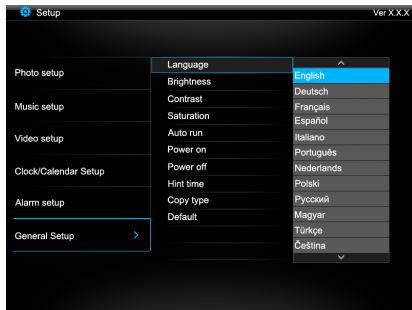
Setup
Ver X.X.X

Photo setup
Music setup
Video setup
Clock/Calendar Setup
Alarm setup
General Setup

Language
Brightness
Contrast
Saturation
Auto run
Power on
Power off
Hint time
Copy type
Default

English
Deutsch
Français
Español
Italiano
Português
Nederlands
Polski
Русский
Magyar
Türkçe
Čeština